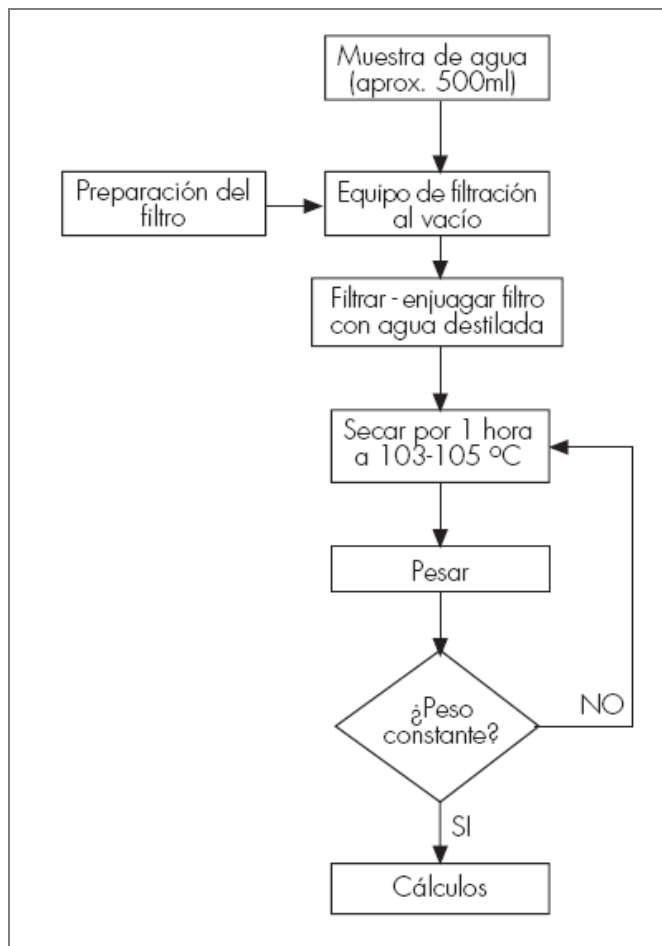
Muestra de agua (aprox. 500ml)

Preparación del filtro

Equipo de filtración al vacío

Filtrar - enjuagar filtro con agua destilada

Secar por 1 hora a 103-105 ºC

Pesar

¿Peso constante?

NO

SI

Cálculos